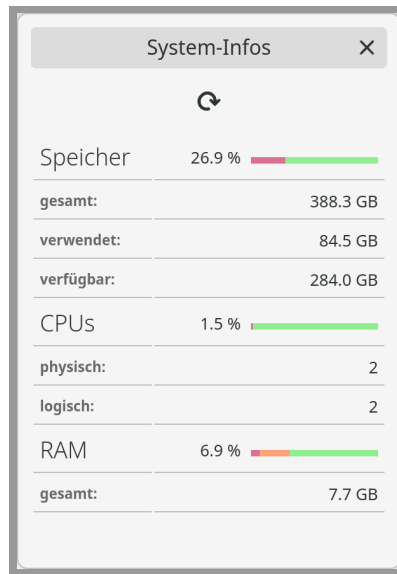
System-Infos ✕

⟳

| Speicher | 26.9 % |
|---|---|
| gesamt: | 388.3 GB |
| verwendet: | 84.5 GB |
| verfügbar: | 284.0 GB |
| CPUs | 1.5 % |
| physisch: | 2 |
| logisch: | 2 |
| RAM | 6.9 % |
| gesamt: | 7.7 GB |